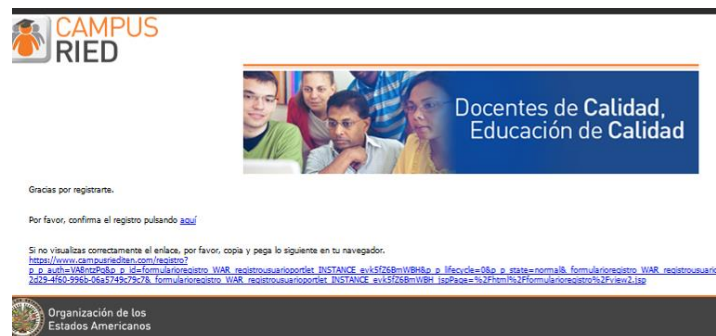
CAMPUS RIED

Docentes de Calidad, Educación de Calidad

Gracias por registrarte.

Por favor, confirma el registro pulsando aquí

Si no visualizas correctamente el enlace, por favor, copia y pega lo siguiente en tu navegador.
https://www.campusriediten.com/registro?p_p_auth=VA8ntzPo&p_p_id=formularioregistro_WAR_registrousuarioportlet_INSTANCE_evk5fZ6BmWBH&p_p_lifecycle=0&p_p_state=normal&_formularioregistro_WAR_registrousuario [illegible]
2d29-4f60-996b-06a5749c79c7&_formularioregistro_WAR_registrousuarioportlet_INSTANCE_evk5fZ6BmWBH_jspPage=%2Fhtml%2Fformularioregistro%2Fview2.jsp

Organización de los Estados Americanos